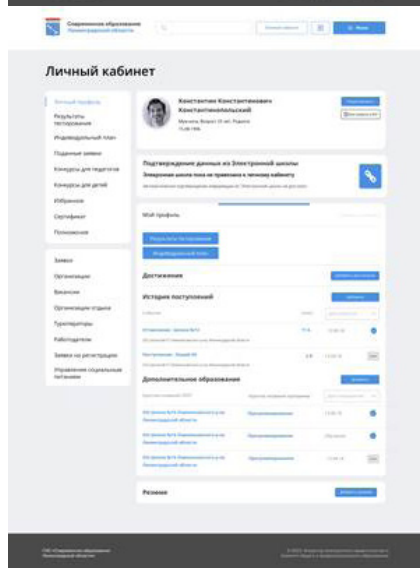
Современное образование
Ленинградской области

Личный кабинет

Личный профиль
Результаты тестирования
Индивидуальный план
Поданные заявки
Конкурсы для педагогов
Конкурсы для детей
Избранное
Сертификат
Помощник

Заявки
Организации
Вакансии
Организация отдыха
Турооператоры
Работодатели
Заявки на регистрацию
Управление социальным питанием

Константин Константинович Константинопольский
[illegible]

Подтверждение данных из Электронной школы
Электронная школа пока не привязана к личному кабинету
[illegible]

Мой профиль

Результаты тестирования
Индивидуальный план

Достижения

История поступлений

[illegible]

Дополнительное образование

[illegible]

Резюме